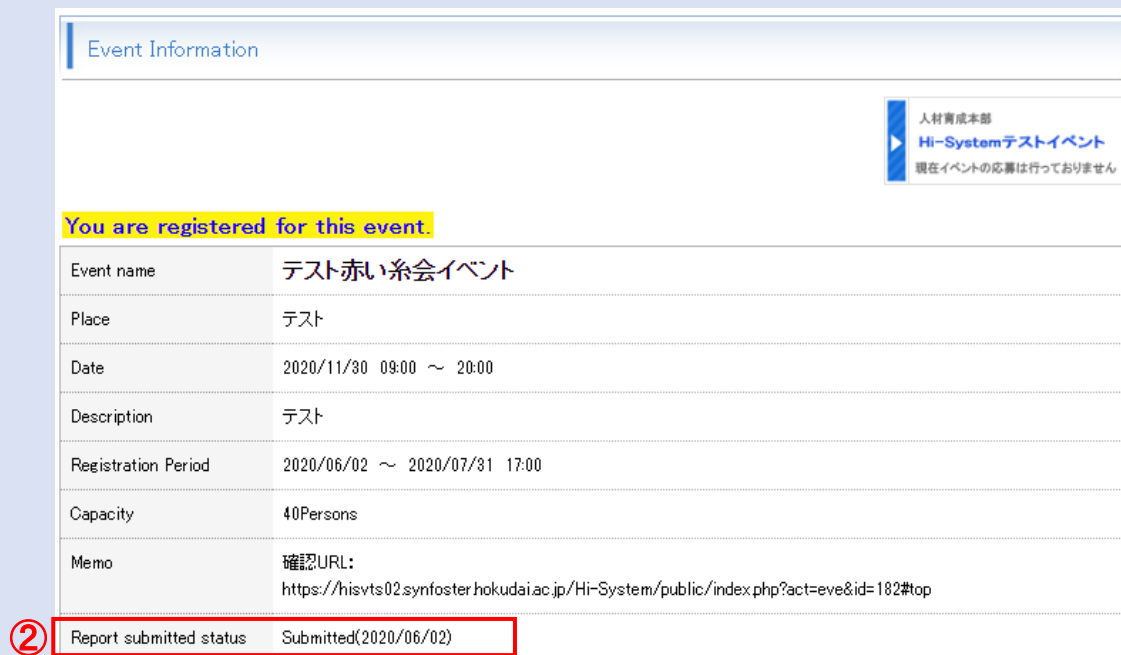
Event Information

人材育成本部
Hi-Systemテストイベント
現在イベントの応募は行っておりません

You are registered for this event.

| Event name | テスト赤い糸会イベント |
|---|---|
| Place | テスト |
| Date | 2020/11/30 09:00 ～ 20:00 |
| Description | テスト |
| Registration Period | 2020/06/02 ～ 2020/07/31 17:00 |
| Capacity | 40Persons |
| Memo | 確認URL: https://hisvts02.synfoster.hokudai.ac.jp/Hi-System/public/index.php?act=eve&id=182#top |
| Report submitted status | Submitted(2020/06/02) |

②